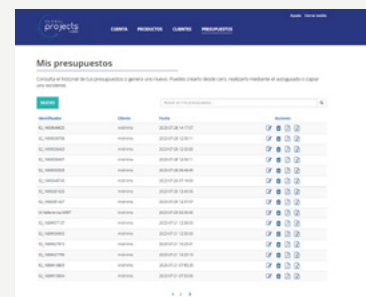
projects

CUENTA PRODUCTOS CLIENTES PRESUPUESTOS

Ayuda Cerrar sesión

Mis presupuestos

Consulta el historial de tus presupuestos o genera uno nuevo. Puedes crearlo desde cero, realizarlo mediante el autoguiado o copiar uno existente.

NUEVO

Buscar en mis presupuestos

| Identificador | Cliente | Fecha | Acciones |
|---|---|---|---|
| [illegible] | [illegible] | 2020-07-28 14:17:37 | |
| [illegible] | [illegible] | 2020-07-28 12:50:11 | |
| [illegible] | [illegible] | 2020-07-28 12:50:00 | |
| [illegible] | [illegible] | 2020-07-28 12:50:11 | |
| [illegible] | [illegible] | 2020-07-28 09:49:49 | |
| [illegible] | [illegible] | 2020-07-28 07:18:02 | |
| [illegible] | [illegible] | 2020-07-28 12:40:00 | |
| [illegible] | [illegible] | 2020-07-28 12:40:00 | |
| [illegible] | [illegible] | 2020-07-28 14:37:07 | |
| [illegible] | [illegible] | 2020-07-28 00:00:00 | |
| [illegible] | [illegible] | 2020-07-21 12:58:00 | |
| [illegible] | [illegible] | 2020-07-21 12:58:00 | |
| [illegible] | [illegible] | 2020-07-21 10:20:11 | |
| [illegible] | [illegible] | 2020-07-21 10:20:14 | |
| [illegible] | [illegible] | 2020-07-21 07:08:20 | |
| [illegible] | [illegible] | 2020-07-21 07:00:00 | |

1 2 3